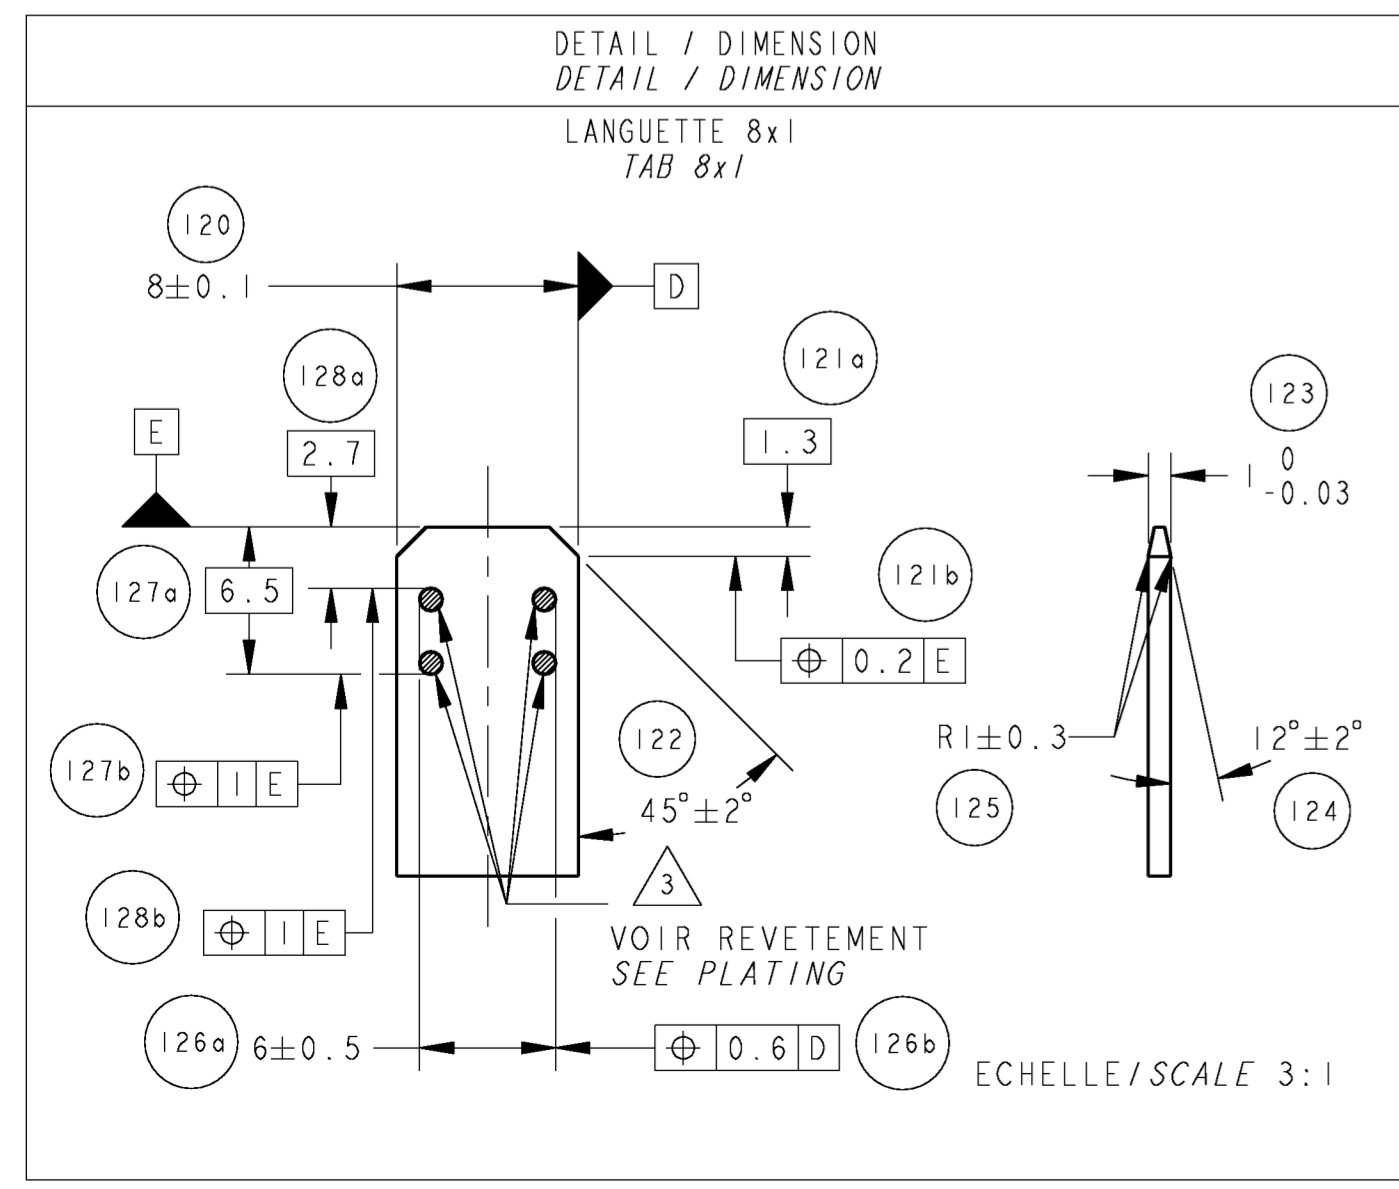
DETAIL / DIMENSION
DETAIL / DIMENSION

LANGUETTE 8x1
TAB 8x1

120
$8\pm0.1$

D

128a
2.7

E

121a
1.3

123
$1^{0}_{-0.03}$

121b

127a
6.5

| ⌖ | 0.2 | E |
|---|---|---|

122

R1$\pm$0.3

12°$\pm$2°

127b

| ⌖ | 1 | E |
|---|---|---|

45°$\pm$2°

125

124

3

128b

| ⌖ | 1 | E |
|---|---|---|

VOIR REVETEMENT
SEE PLATING

126a
$6\pm0.5$

| ⌖ | 0.6 | D |
|---|---|---|

126b

ECHELLE/SCALE 3:1